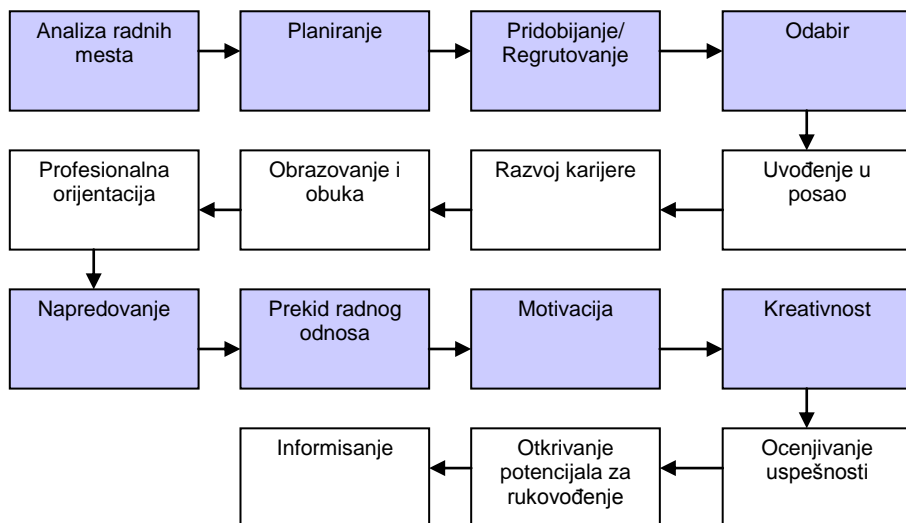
Analiza radnih mesta

Planiranje

Pridobijanje/ Regrutovanje

Odabir

Uvođenje u posao

Razvoj karijere

Obrazovanje i obuka

Profesionalna orijentacija

Napredovanje

Prekid radnog odnosa

Motivacija

Kreativnost

Ocenjivanje uspešnosti

Otkrivanje potencijala za rukovođenje

Informisanje